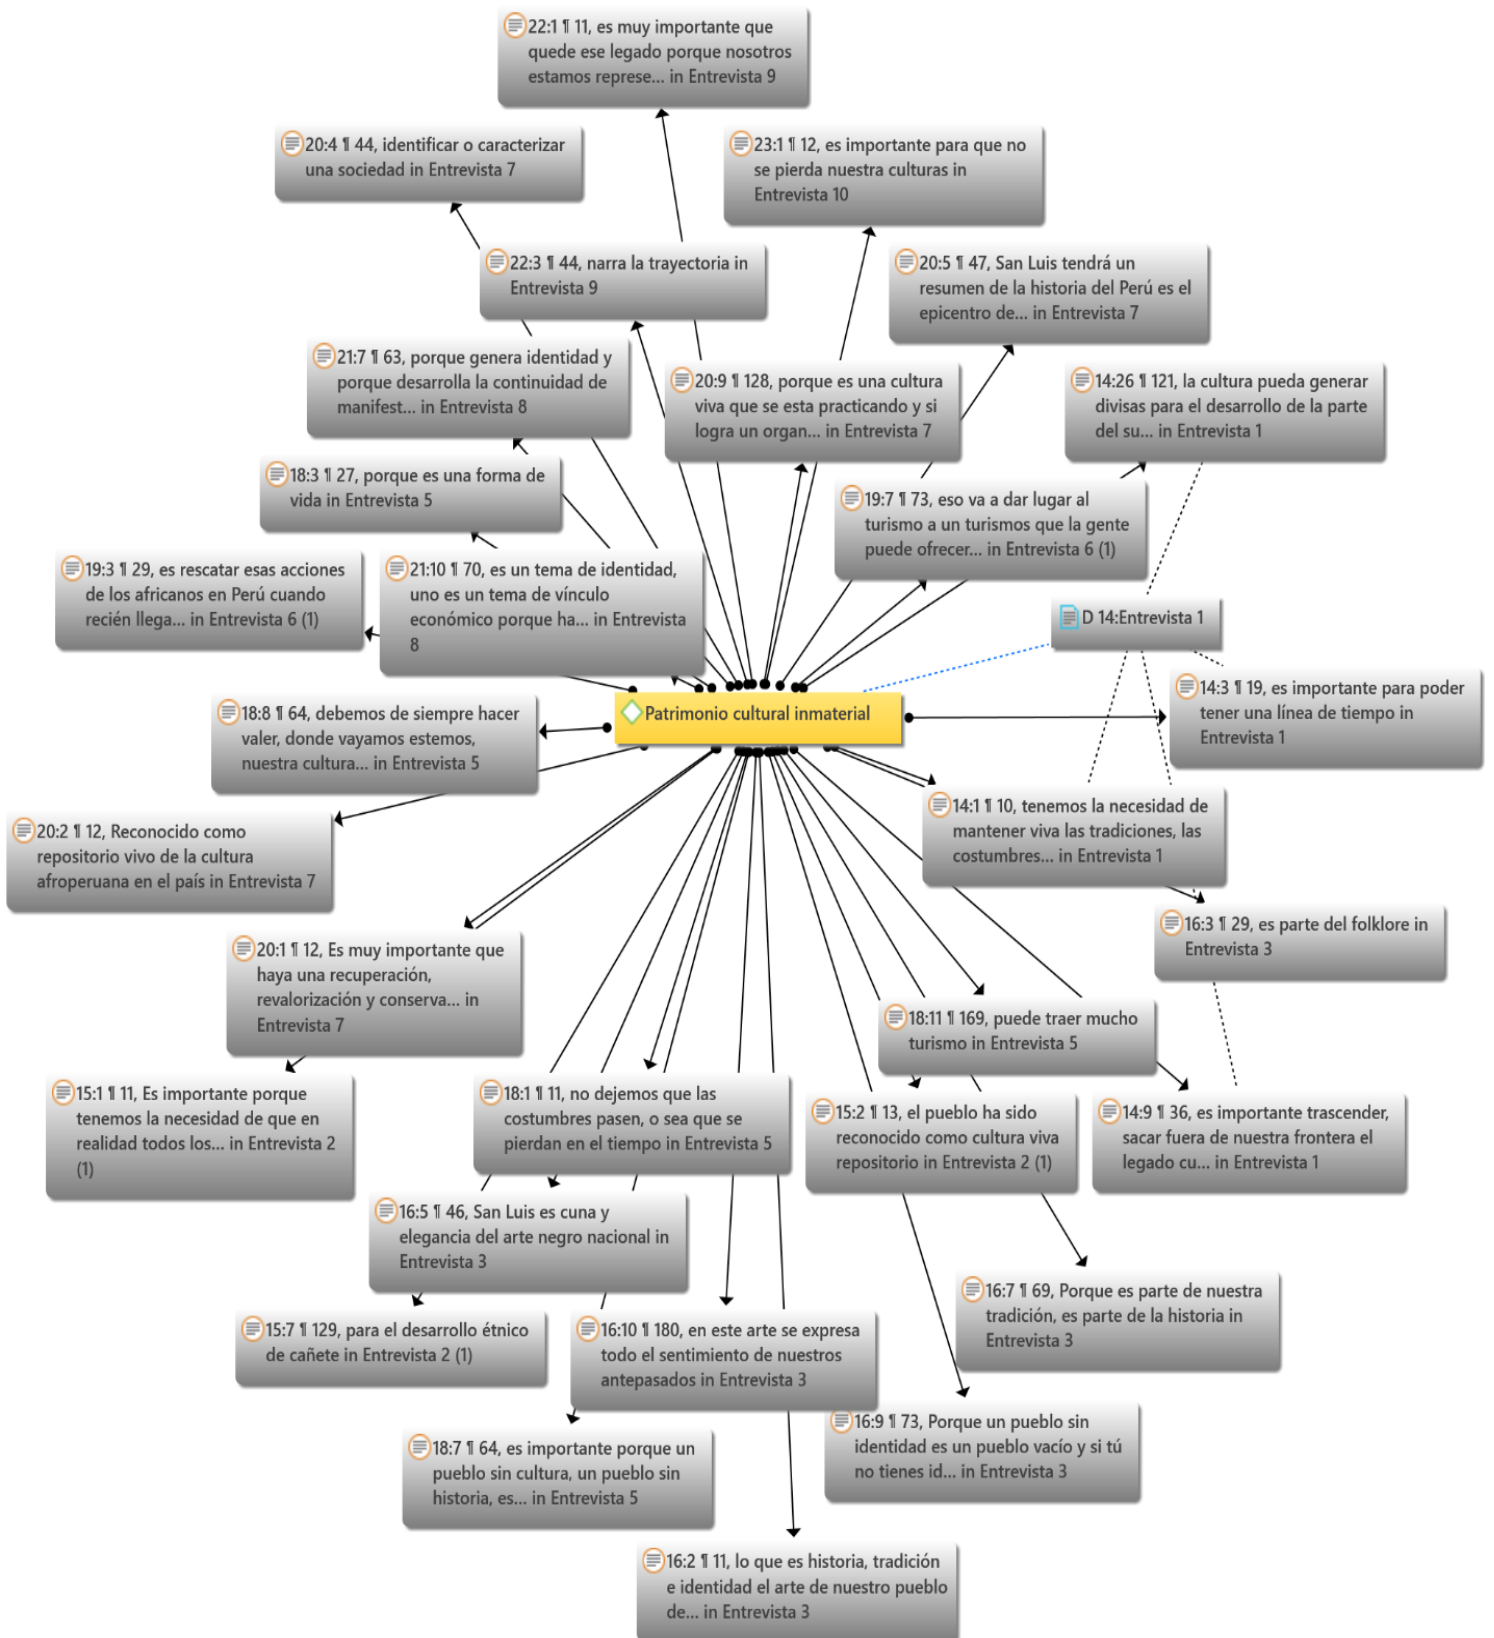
22:1 ¶ 11, es muy importante que quede ese legado porque nosotros estamos represe... in Entrevista 9

20:4 ¶ 44, identificar o caracterizar una sociedad in Entrevista 7

23:1 ¶ 12, es importante para que no se pierda nuestra culturas in Entrevista 10

22:3 ¶ 44, narra la trayectoria in Entrevista 9

20:5 ¶ 47, San Luis tendrá un resumen de la historia del Perú es el epicentro de... in Entrevista 7

21:7 ¶ 63, porque genera identidad y porque desarrolla la continuidad de manifest... in Entrevista 8

20:9 ¶ 128, porque es una cultura viva que se esta practicando y si logra un organ... in Entrevista 7

14:26 ¶ 121, la cultura pueda generar divisas para el desarrollo de la parte del su... in Entrevista 1

18:3 ¶ 27, porque es una forma de vida in Entrevista 5

19:7 ¶ 73, eso va a dar lugar al turismo a un turismo que la gente puede ofrecer... in Entrevista 6 (1)

19:3 ¶ 29, es rescatar esas acciones de los africanos en Perú cuando recién llega... in Entrevista 6 (1)

21:10 ¶ 70, es un tema de identidad, uno es un tema de vínculo económico porque ha... in Entrevista 8

D 14:Entrevista 1

14:3 ¶ 19, es importante para poder tener una línea de tiempo in Entrevista 1

18:8 ¶ 64, debemos de siempre hacer valer, donde vayamos estemos, nuestra cultura... in Entrevista 5

Patrimonio cultural inmaterial

14:1 ¶ 10, tenemos la necesidad de mantener viva las tradiciones, las costumbres... in Entrevista 1

20:2 ¶ 12, Reconocido como repositorio vivo de la cultura afroperuana en el país in Entrevista 7

16:3 ¶ 29, es parte del folklore in Entrevista 3

20:1 ¶ 12, Es muy importante que haya una recuperación, revalorización y conserva... in Entrevista 7

18:11 ¶ 169, puede traer mucho turismo in Entrevista 5

15:1 ¶ 11, Es importante porque tenemos la necesidad de que en realidad todos los... in Entrevista 2 (1)

18:1 ¶ 11, no dejemos que las costumbres pasen, o sea que se pierdan en el tiempo in Entrevista 5

15:2 ¶ 13, el pueblo ha sido reconocido como cultura viva repositorio in Entrevista 2 (1)

14:9 ¶ 36, es importante trascender, sacar fuera de nuestra frontera el legado cu... in Entrevista 1

16:5 ¶ 46, San Luis es cuna y elegancia del arte negro nacional in Entrevista 3

16:7 ¶ 69, Porque es parte de nuestra tradición, es parte de la historia in Entrevista 3

15:7 ¶ 129, para el desarrollo étnico de cañete in Entrevista 2 (1)

16:10 ¶ 180, en este arte se expresa todo el sentimiento de nuestros antepasados in Entrevista 3

16:9 ¶ 73, Porque un pueblo sin identidad es un pueblo vacío y si tú no tienes id... in Entrevista 3

18:7 ¶ 64, es importante porque un pueblo sin cultura, un pueblo sin historia, es... in Entrevista 5

16:2 ¶ 11, lo que es historia, tradición e identidad el arte de nuestro pueblo de... in Entrevista 3